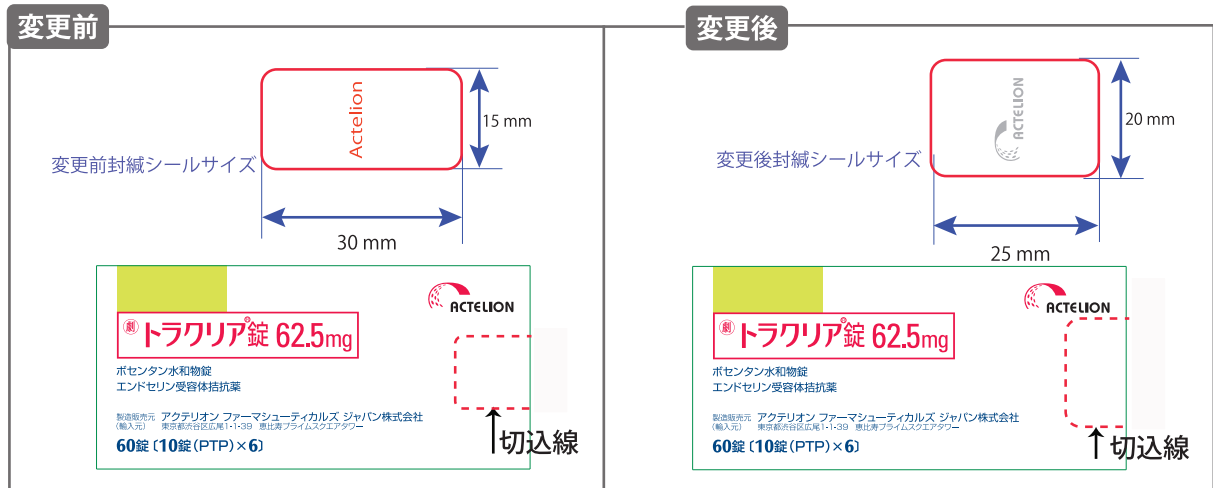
変更前

Actelion

15 mm

変更前封緘シールサイズ

30 mm

ACTELION

劇 トラクリア錠 62.5mg

ボセンタン水和物錠
エンドセリン受容体拮抗薬

製造販売元（輸入元） アクテリオン ファーマシューティカルズ ジャパン株式会社
東京都渋谷区広尾1-1-39 恵比寿プライムスクエアタワー

60錠〔10錠(PTP)×6〕

↑切込線

変更後

ACTELION

20 mm

変更後封緘シールサイズ

25 mm

ACTELION

劇 トラクリア錠 62.5mg

ボセンタン水和物錠
エンドセリン受容体拮抗薬

製造販売元（輸入元） アクテリオン ファーマシューティカルズ ジャパン株式会社
東京都渋谷区広尾1-1-39 恵比寿プライムスクエアタワー

60錠〔10錠(PTP)×6〕

↑切込線